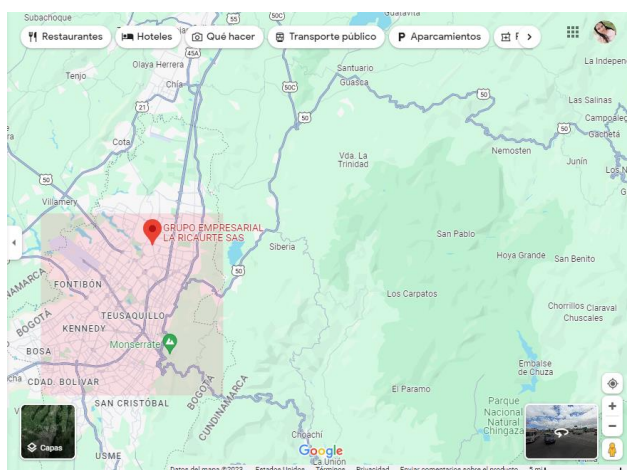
Subachoque
55
50C
Guatavita
Restaurantes
Hoteles
Qué hacer
Transporte público
Aparcamientos
La Indepen
Tenjo
Olaya Herrera
45A
Chía
Santuario
Guasca
50C
50
Las Salinas
21
Campoale
Gacheta
Cota
Nemosten
Junín
Vda. La Trinidad
50
Los N
Villamery
GRUPO EMPRESARIAL LA RICAURTE SAS
San Pablo
Siberia
Hoya Grande
San Benito
50
MARCA
FONTIBÓN
Los Carpatos
Chorrillos Claraval
BOGOTÁ
TEUSAQUILLO
Chuscales
KENNEDY
Monserrate
BOSA
Embalse de Chuza
CDAD. BOLÍVAR
El Paramo
BOGOTÁ
SAN CRISTÓBAL
Parque Nacional Natural Chingaza
CUNDINAMARCA
Capas
Choachí
Google
La Unión
USME
Datos del mapa ©2023
Estados Unidos
Términos
Privacidad
Enviar comentarios sobre el producto
5 km